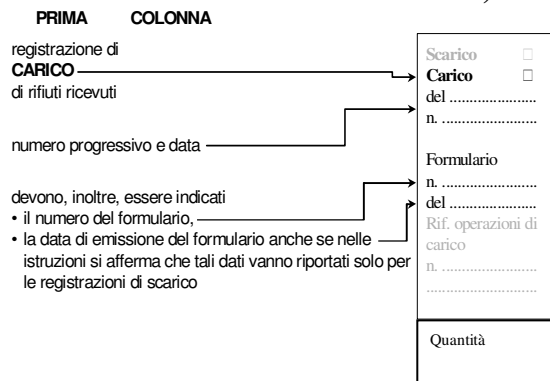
PRIMA COLONNA

registrazione di
**CARICO**
di rifiuti ricevuti

numero progressivo e data

devono, inoltre, essere indicati
• il numero del formulario,
• la data di emissione del formulario anche se nelle istruzioni si afferma che tali dati vanno riportati solo per le registrazioni di scarico

Scarico □
Carico □
del .......................
n. .........................

Formulario
n. .........................
del .......................
Rif. operazioni di carico
n. .........................
.............................

Quantità